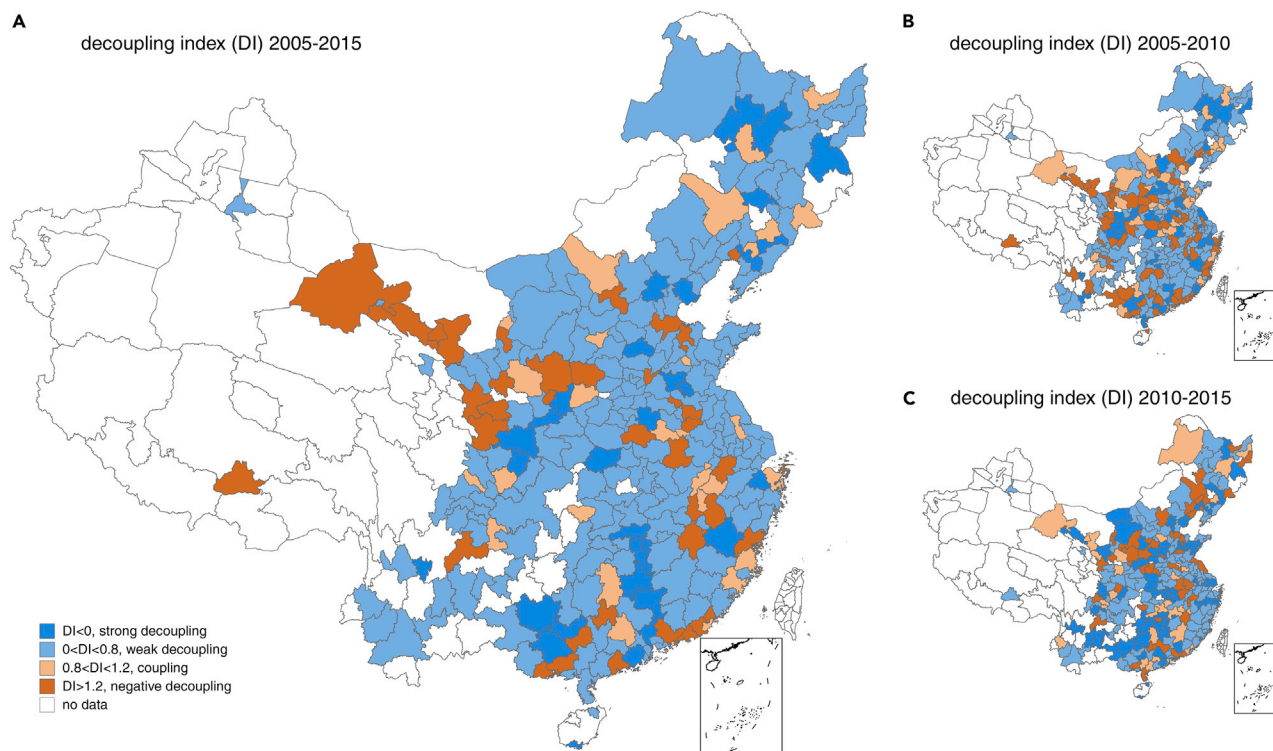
A

decoupling index (DI) 2005-2015

B

decoupling index (DI) 2005-2010

C

decoupling index (DI) 2010-2015

DI<0, strong decoupling
0<DI<0.8, weak decoupling
0.8<DI<1.2, coupling
DI>1.2, negative decoupling
no data